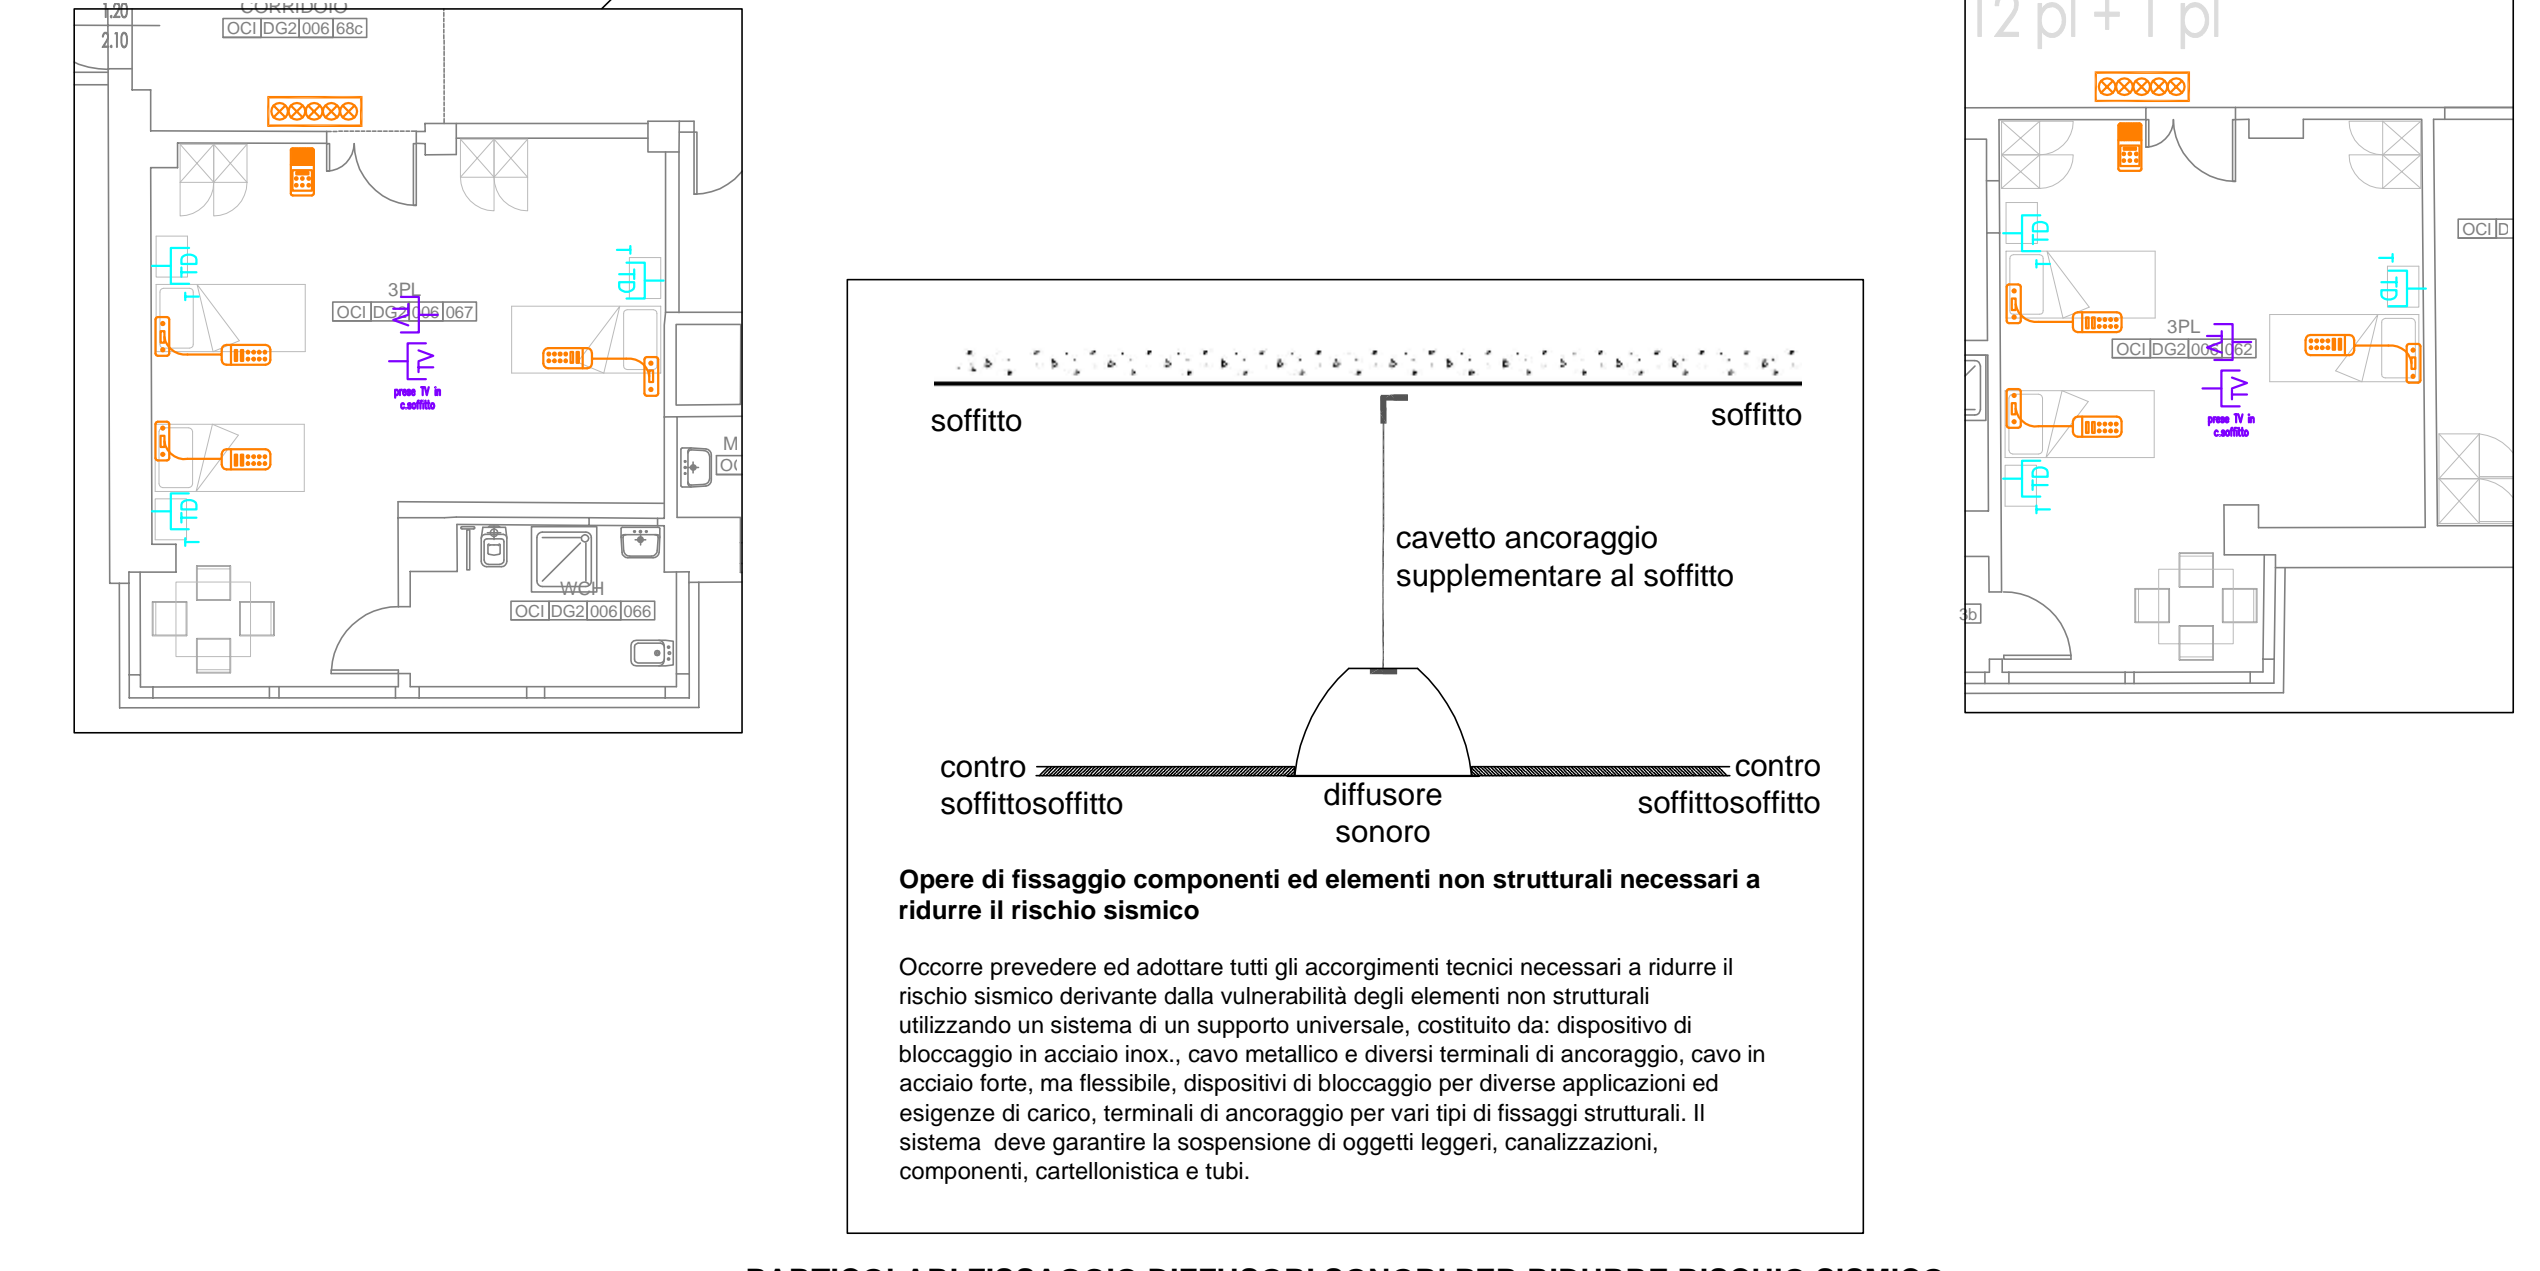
1.20
2.10
CORRIDOIO
OCI DG2 006 68c

3PL
OCI DG2 006 067
prese TV in c.soffitto

M
OC

WCH
OCI DG2 006 066

12 pl + 1 pl

OCI D

3PL
OCI DG2 006 062
prese TV in c.soffitto

3b

soffitto

soffitto

cavetto ancoraggio supplementare al soffitto

contro soffittosoffitto

diffusore sonoro

contro soffittosoffitto

**Opere di fissaggio componenti ed elementi non strutturali necessari a ridurre il rischio sismico**

Occorre prevedere ed adottare tutti gli accorgimenti tecnici necessari a ridurre il rischio sismico derivante dalla vulnerabilità degli elementi non strutturali utilizzando un sistema di un supporto universale, costituito da: dispositivo di bloccaggio in acciaio inox., cavo metallico e diversi terminali di ancoraggio, cavo in acciaio forte, ma flessibile, dispositivi di bloccaggio per diverse applicazioni ed esigenze di carico, terminali di ancoraggio per vari tipi di fissaggi strutturali. Il sistema deve garantire la sospensione di oggetti leggeri, canalizzazioni, componenti, cartellonistica e tubi.

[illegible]